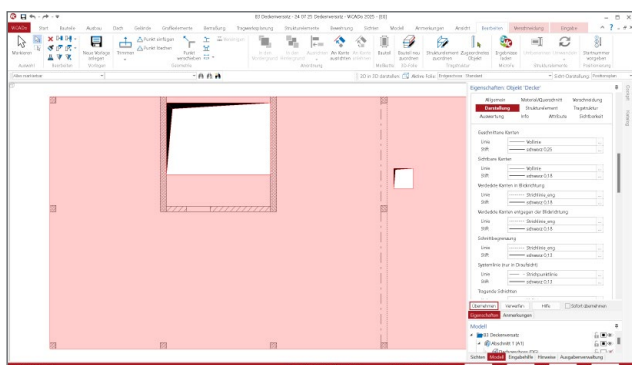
03 Deckenversatz - 04.07.25: Deckenversatz - WiCADo 2025 - [03]

WiCADo Start Bauteile Ausbau Dach Gelände Grafikelemente Bemaßung Tragwerksplanung Strukturelemente Bewehrung Sichten Modell Anmerkungen Ansicht Bearbeiten Verschneidung Eingabe

Markieren Neue Vorlage anlegen Trimmen Punkt einfügen Punkt löschen Punkt verschieben Bauteil Bauteil neu zuordnen Strukturelement zuordnen Zugeordnete Objekt Ergebnisse laden Deckenversatz Übertragen Deckenpunkte anpassen

Auswahl Bearbeiten Vorlagen Geometrie Anordnung Maßkette Stil-Kette Tragstruktur Modelle Strukturelemente Positionierung

3D in 2D darstellen Aktive Folie Darstellung Standard Eckt-Darstellung

Eigenschaften: Objekt: Decke

Allgemein Material/Querschnitt Verschneidung Darstellung Strukturelement Tragstruktur Auswertung Info Attribute Sichtbarkeit

Geschnittene Kanten
Linie Volllinie
Stift schwarz 0.25

Sichtbare Kanten
Linie Volllinie
Stift schwarz 0.13

Verdeckte Kanten in Blickrichtung
Linie Strichlinie_eng
Stift schwarz 0.13

Verdeckte Kanten entgegen der Blickrichtung
Linie Strichlinie_eng
Stift schwarz 0.13

Schnittbegrenzung
Linie Strichlinie_eng
Stift schwarz 0.13

Systemlinie (nur in Draufsicht)
Linie Strichpunktlinie
Stift schwarz 0.13

Tragende Schraffen

Übernehmen Verwerfen Hilfe Sofort übernehmen

Eigenschaften Anmerkungen

Modell
03 Deckenversatz
Abschnitt 1 (A1)

Sichten Modell Eingabehilfe Hinweise Ausgabenverwaltung